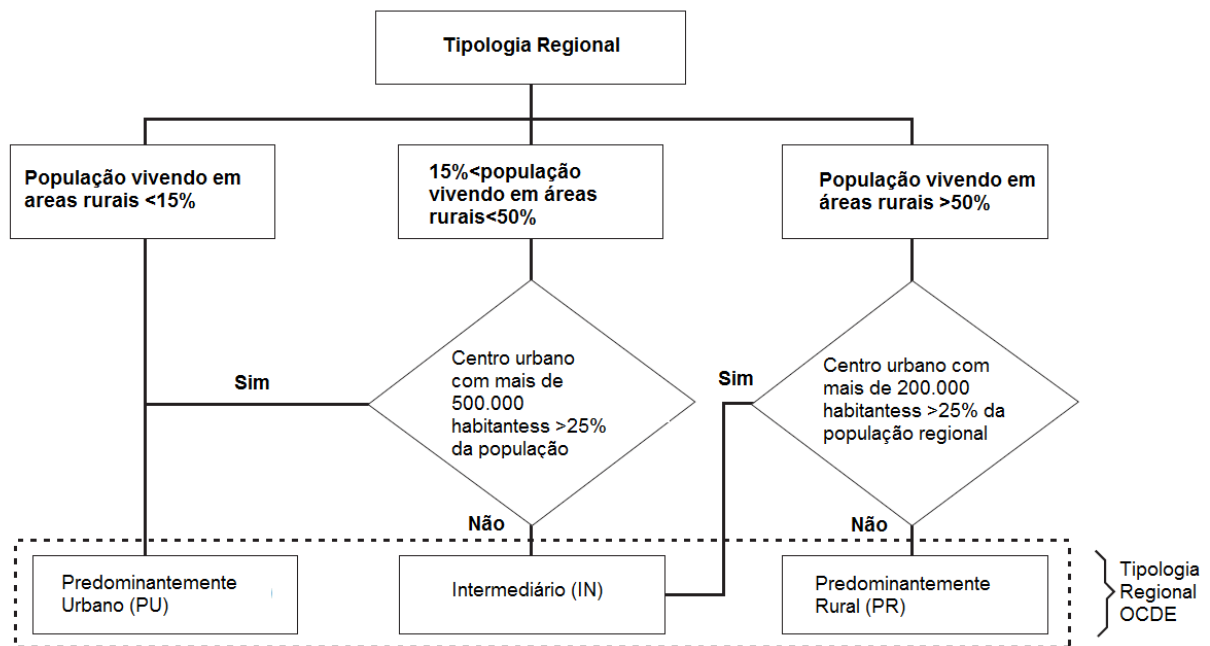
Tipologia Regional

População vivendo em areas rurais <15%

15%<população vivendo em áreas rurais<50%

População vivendo em áreas rurais >50%

Sim

Centro urbano com mais de 500.000 habitantess >25% da população

Sim

Centro urbano com mais de 200.000 habitantess >25% da população regional

Não

Não

Predominantemente Urbano (PU)

Intermediário (IN)

Predominantemente Rural (PR)

Tipologia Regional OCDE